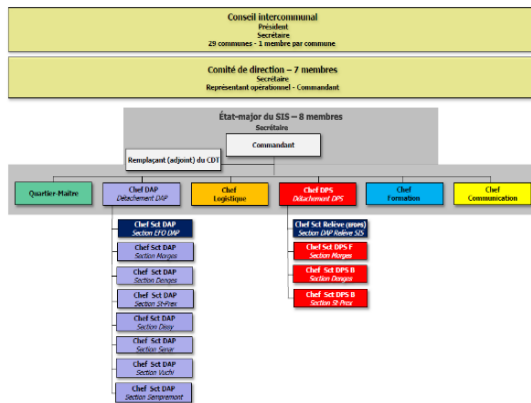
Conseil intercommunal
Président
Secrétaire
29 communes - 1 membre par commune

Comité de direction – 7 membres
Secrétaire
Représentant opérationnel - Commandant

État-major du SIS – 8 membres
Secrétaire

Commandant

Remplaçant (adjoint) du CDT

Quartier-Maître

Chef DAP
Détachement DAP

Chef
Logistique

Chef DPS
Détachement DPS

Chef
Formation

Chef
Communication

Chef Sct DAP
Section EFD DAP

Chef Sct DAP
Section Morges

Chef Sct DAP
Section Denges

Chef Sct DAP
Section St-Prex

Chef Sct DAP
Section Dessy

Chef Sct DAP
Section Senje

Chef Sct DAP
Section Vuchi

Chef Sct DAP
Section Semprement

Chef Sct Relève (JSP)
Section DAP Relève SIS

Chef Sct DPS F
Section Morges

Chef Sct DPS B
Section Denges

Chef Sct DPS B
Section St-Prex